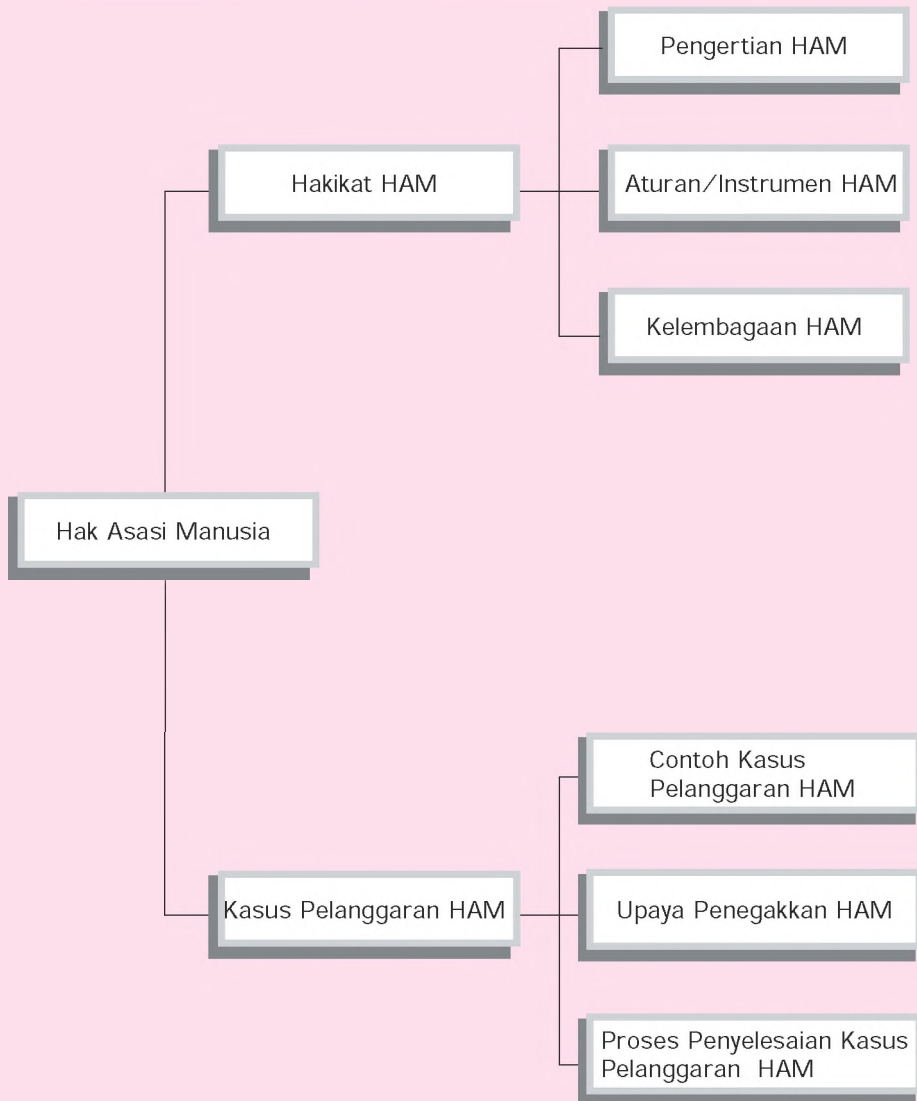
Hak Asasi Manusia

Hakikat HAM

Pengertian HAM

Aturan/Instrumen HAM

Kelembagaan HAM

Kasus Pelanggaran HAM

Contoh Kasus Pelanggaran HAM

Upaya Penegakkan HAM

Proses Penyelesaian Kasus Pelanggaran HAM